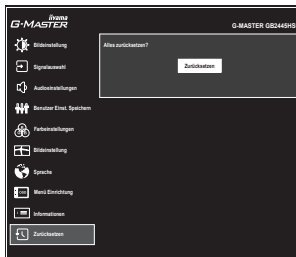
iiyama
G-MASTER
G-MASTER GB2445HSU

Bildeinstellung
Signalauswahl
Audioeinstellungen
Benutzer Einst. Speichern
Farbeinstellungen
Bildeinstellung
Sprache
Menü Einrichtung
Informationen
Zurücksetzen

Alles zurücksetzen?
Zurücksetzen